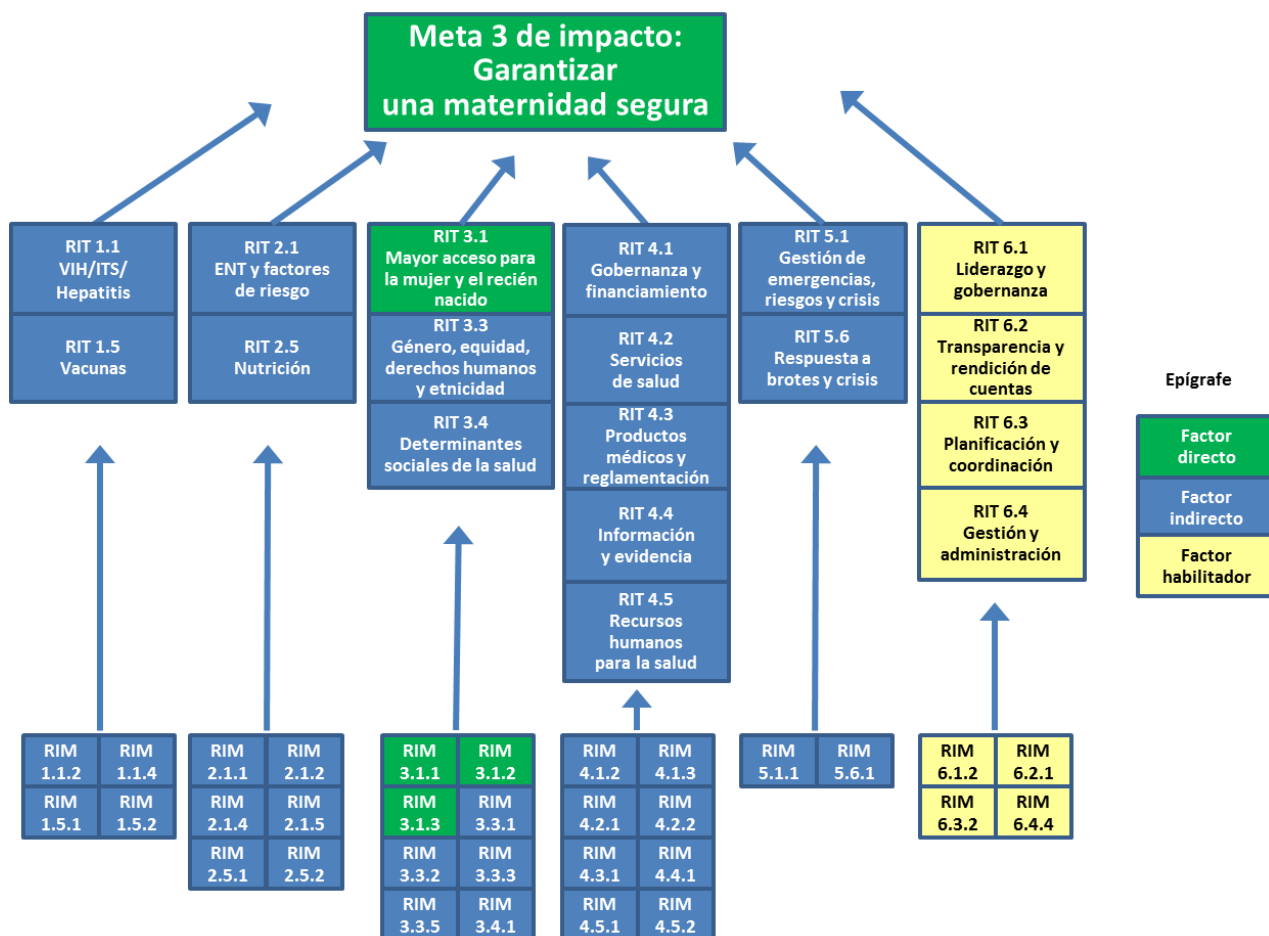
Meta 3 de impacto: Garantizar una maternidad segura

RIT 1.1
VIH/ITS/
Hepatitis

RIT 1.5
Vacunas

RIT 2.1
ENT y factores de riesgo

RIT 2.5
Nutrición

RIT 3.1
Mayor acceso para la mujer y el recién nacido

RIT 3.3
Género, equidad, derechos humanos y etnicidad

RIT 3.4
Determinantes sociales de la salud

RIT 4.1
Gobernanza y financiamiento

RIT 4.2
Servicios de salud

RIT 4.3
Productos médicos y reglamentación

RIT 4.4
Información y evidencia

RIT 4.5
Recursos humanos para la salud

RIT 5.1
Gestión de emergencias, riesgos y crisis

RIT 5.6
Respuesta a brotes y crisis

RIT 6.1
Liderazgo y gobernanza

RIT 6.2
Transparencia y rendición de cuentas

RIT 6.3
Planificación y coordinación

RIT 6.4
Gestión y administración

Epígrafe

Factor directo

Factor indirecto

Factor habilitador

| RIM 1.1.2 | RIM 1.1.4 |
|---|---|
| RIM 1.5.1 | RIM 1.5.2 |

| RIM 2.1.1 | RIM 2.1.2 |
|---|---|
| RIM 2.1.4 | RIM 2.1.5 |
| RIM 2.5.1 | RIM 2.5.2 |

| RIM 3.1.1 | RIM 3.1.2 |
|---|---|
| RIM 3.1.3 | RIM 3.3.1 |
| RIM 3.3.2 | RIM 3.3.3 |
| RIM 3.3.5 | RIM 3.4.1 |

| RIM 4.1.2 | RIM 4.1.3 |
|---|---|
| RIM 4.2.1 | RIM 4.2.2 |
| RIM 4.3.1 | RIM 4.4.1 |
| RIM 4.5.1 | RIM 4.5.2 |

| RIM 5.1.1 | RIM 5.6.1 |
|---|---|

| RIM 6.1.2 | RIM 6.2.1 |
|---|---|
| RIM 6.3.2 | RIM 6.4.4 |